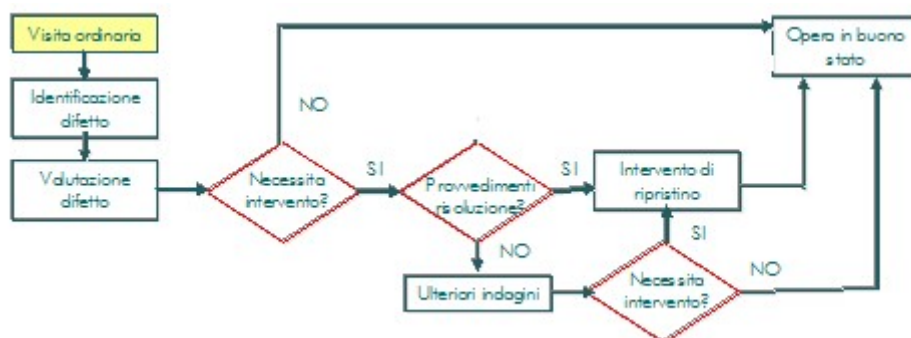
Visita ordinaria

Identificazione difetto

Valutazione difetto

Necessita intervento?

NO

SI

Provvedimenti risoluzione?

SI

NO

Intervento di ripristino

SI

Ulteriori indagini

Necessita intervento?

NO

Opera in buono stato